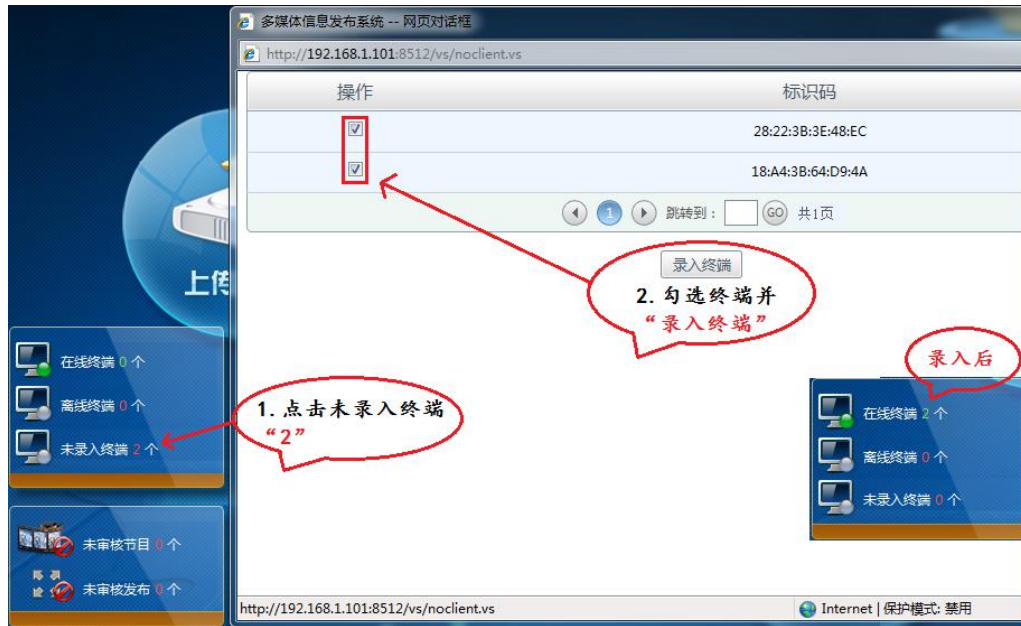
多媒体信息发布系统 -- 网页对话框

http://192.168.1.101:8512/vs/noclient.vs

| 操作 | 标识码 |
|---|---|
| ☑ | 28:22:3B:3E:48:EC |
| ☑ | 18:A4:3B:64:D9:4A |

1 跳转到： GO 共1页

录入终端

2. 勾选终端并“录入终端”

上传

在线终端 0 个
离线终端 0 个
未录入终端 2 个

1. 点击未录入终端“2”

未审核节目 0 个
未审核发布 0 个

录入后

在线终端 2 个
离线终端 0 个
未录入终端 0 个

http://192.168.1.101:8512/vs/noclient.vs

Internet | 保护模式: 禁用